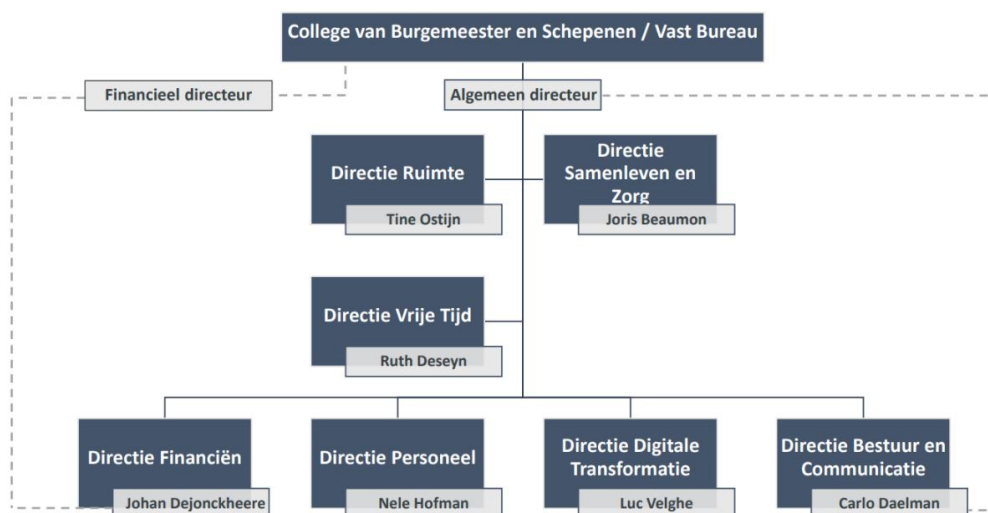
College van Burgemeester en Schepenen / Vast Bureau

Financieel directeur

Algemeen directeur

Directie Ruimte

Tine Ostijn

Directie Samenleven en Zorg

Joris Beaumon

Directie Vrije Tijd

Ruth Deseyn

Directie Financiën

Johan Dejonckheere

Directie Personeel

Nele Hofman

Directie Digitale Transformatie

Luc Velghe

Directie Bestuur en Communicatie

Carlo Daelman